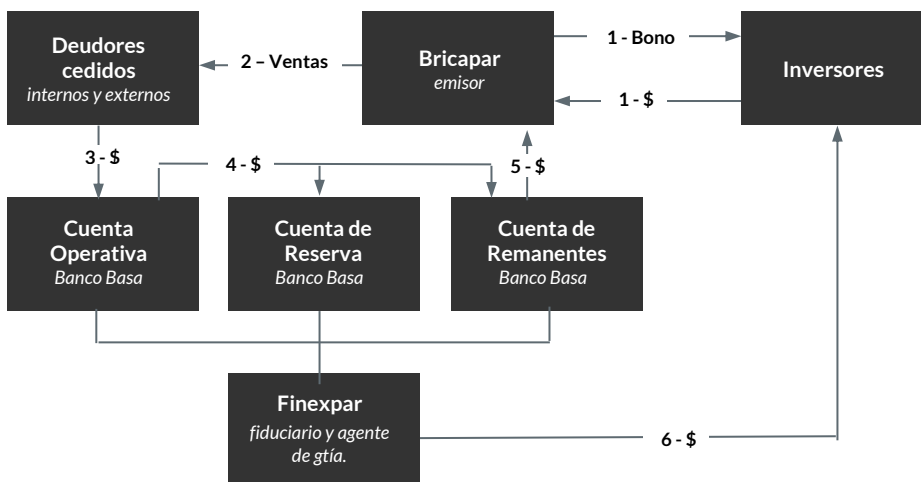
Deudores cedidos
internos y externos

2 – Ventas

Bricapar
emisor

1 - Bono

1 - $

Inversores

3 - $

4 - $

5 - $

Cuenta Operativa
Banco Basa

Cuenta de Reserva
Banco Basa

Cuenta de Remanentes
Banco Basa

Finexpar
fiduciario y agente de gtía.

6 - $